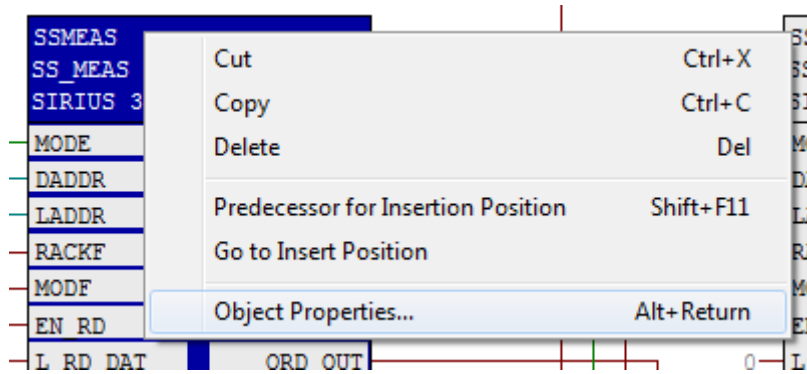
SSMEAS
SS_MEAS
SIRIUS 3

MODE
DADDR
LADDR
RACKF
MODF
EN_RD
L_RD_DAT

ORD_OUT

Cut Ctrl+X
Copy Ctrl+C
Delete Del
Predecessor for Insertion Position Shift+F11
Go to Insert Position
Object Properties... Alt+Return

0

SS
SS
SI
MO
DA
LA
RA
MO
EN
L